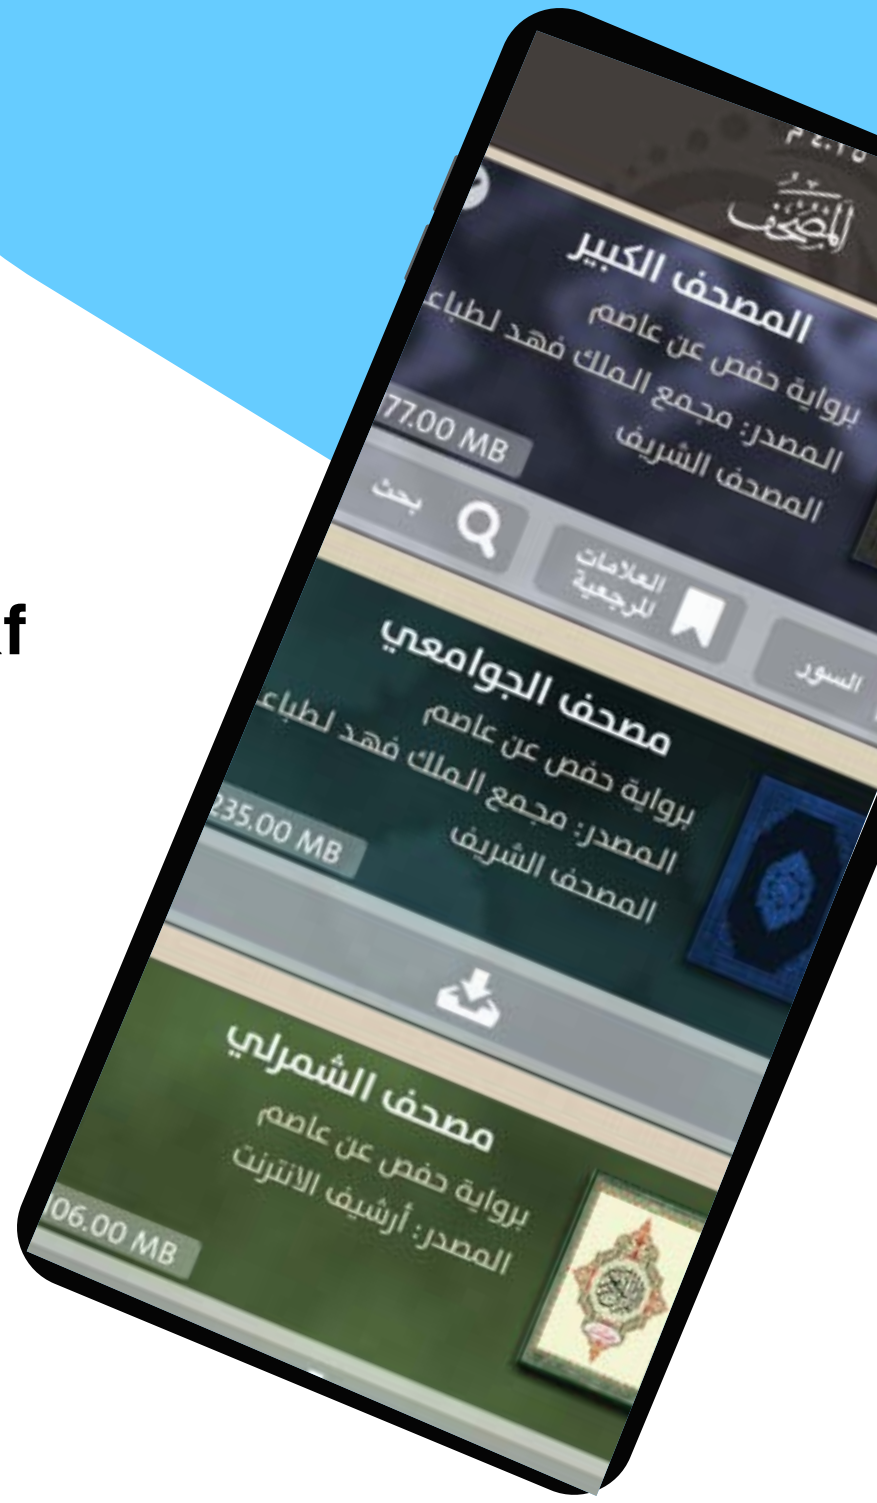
f

٤:١٥ م

المصحف

المصحف الكبير
برواية حفص عن عاصم
المصدر: مجمع الملك فهد لطباعة
المصحف الشريف
77.00 MB

بحث
العلامات المرجعية
السور

مصحف الجوامعي
برواية حفص عن عاصم
المصدر: مجمع الملك فهد لطباعة
المصحف الشريف
235.00 MB

مصحف الشمرلي
برواية حفص عن عاصم
المصدر: أرشيف الانترنت
06.00 MB